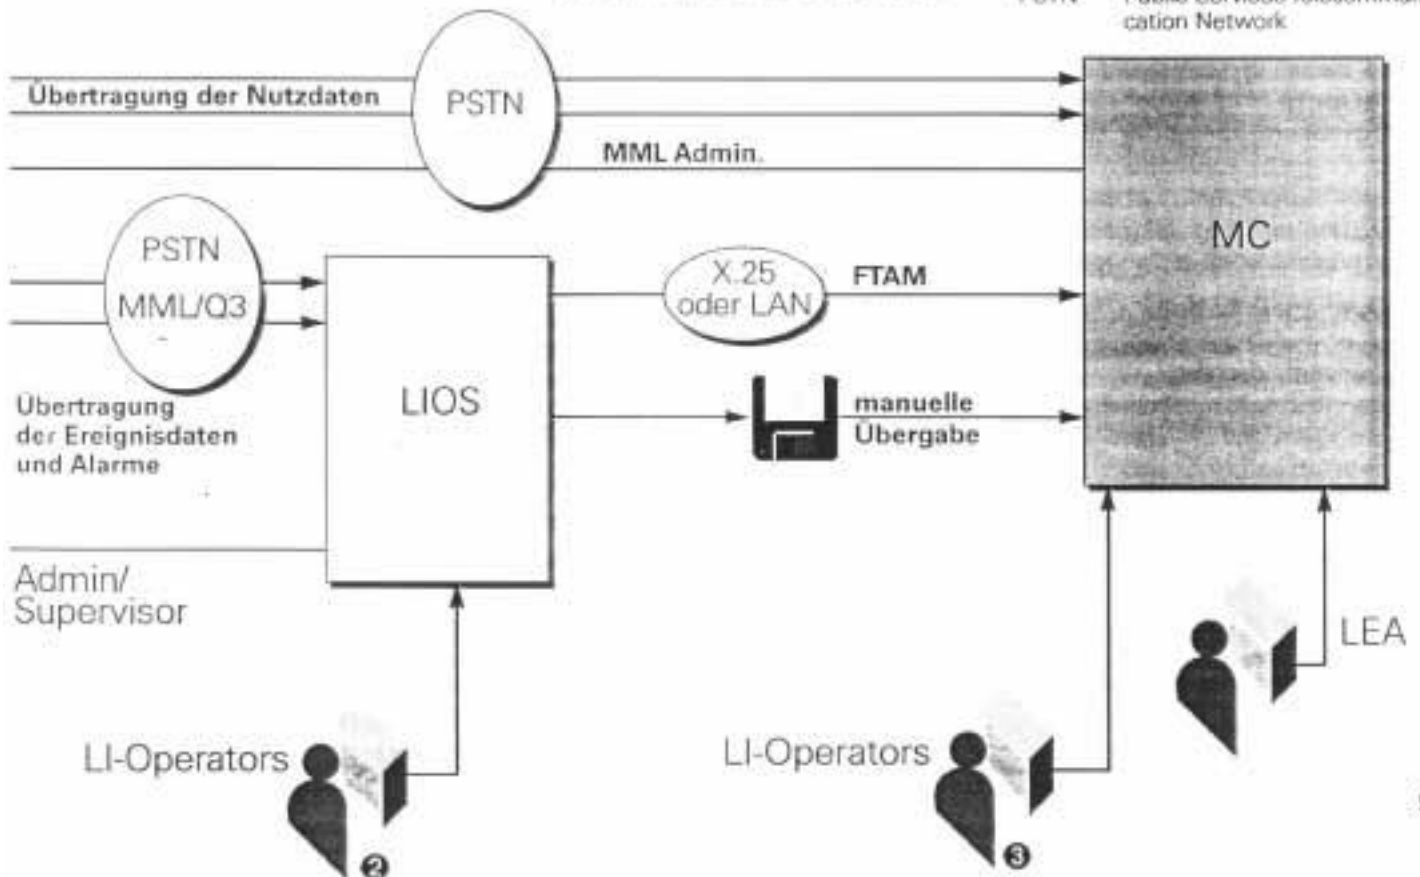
PSTN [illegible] Public Services Telecommunication Network

Übertragung der Nutzdaten

PSTN

MML Admin.

MC

PSTN

MML/Q3

LIOS

X.25 oder LAN

FTAM

Übertragung der Ereignisdaten und Alarme

manuelle Übergabe

Admin/ Supervisor

LEA

LI-Operators

❷

LI-Operators

❸